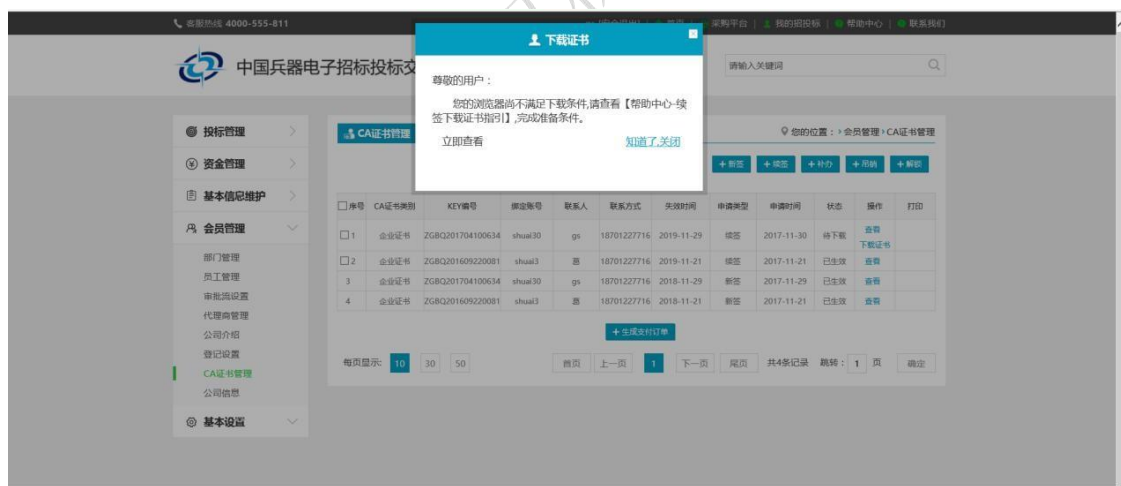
客服热线 4000-555-811 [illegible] | 采购平台 | 我的招投标 | 帮助中心 | 联系我们

中国兵器电子招标投标交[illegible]

请输入关键词

下载证书

尊敬的用户：

您的浏览器尚不满足下载条件,请查看【帮助中心-续签下载证书指引】,完成准备条件。

立即查看

知道了,关闭

投标管理

资金管理

基本信息维护

会员管理

部门管理

员工管理

审批流设置

代理商管理

公司介绍

登记设置

CA证书管理

公司信息

基本设置

CA证书管理

您的位置：› 会员管理 › CA证书管理

+ 新签 + 续签 + 补办 + 吊销 + 解锁

| 序号 | CA证书类别 | KEY编号 | 绑定账号 | 联系人 | 联系方式 | 失效时间 | 申请类型 | 申请时间 | 状态 | 操作 | 打印 |
|---|---|---|---|---|---|---|---|---|---|---|---|
| 1 | 企业证书 | ZGBQ201704100634 | shuai30 | gs | 18701227716 | 2019-11-29 | 续签 | 2017-11-30 | 待下载 | 查看 下载证书 | |
| 2 | 企业证书 | ZGBQ201609220081 | shuai3 | 磊 | 18701227716 | 2019-11-21 | 续签 | 2017-11-21 | 已生效 | 查看 | |
| 3 | 企业证书 | ZGBQ201704100634 | shuai30 | gs | 18701227716 | 2018-11-29 | 新签 | 2017-11-29 | 已生效 | 查看 | |
| 4 | 企业证书 | ZGBQ201609220081 | shuai3 | 磊 | 18701227716 | 2018-11-21 | 新签 | 2017-11-21 | 已生效 | 查看 | |

+ 生成支付订单

每页显示: 10 30 50

首页 上一页 1 下一页 尾页 共4条记录 跳转: 1 页 确定